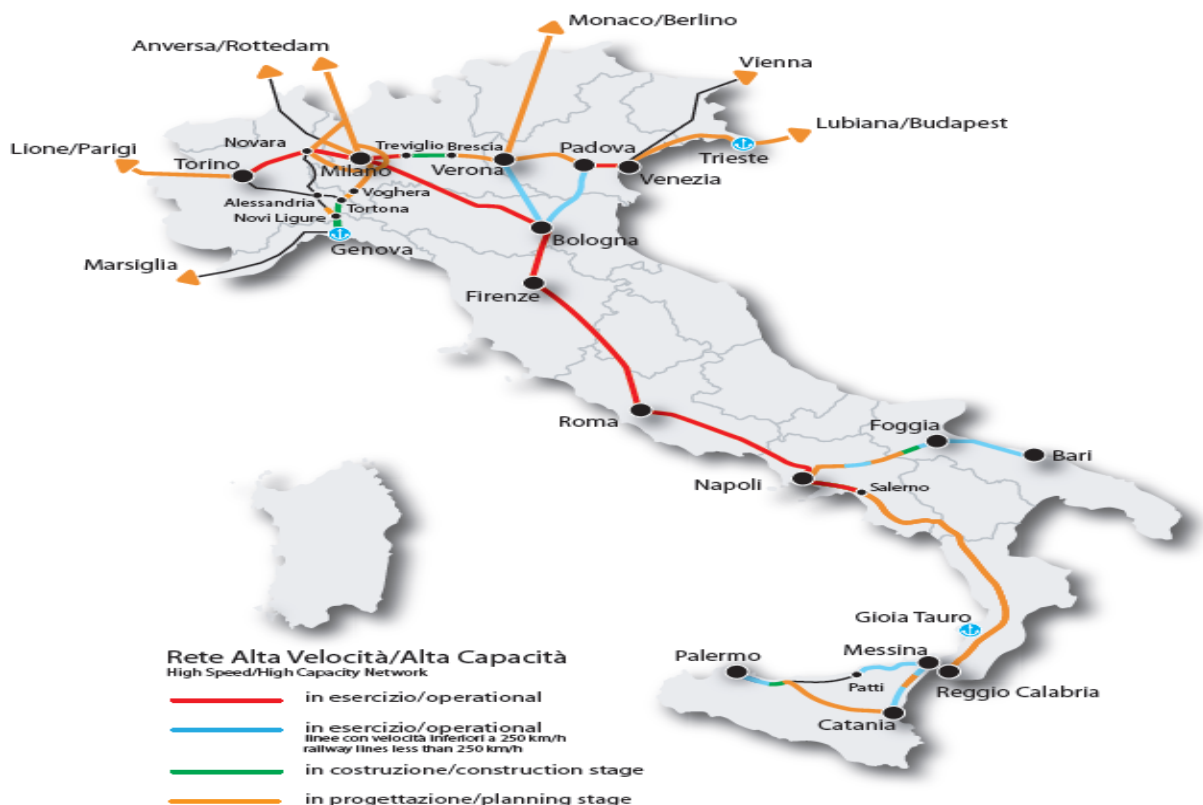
Monaco/Berlino

Anversa/Rottedam

Vienna

Lubiana/Budapest

Lione/Parigi

Novara

Treviglio

Brescia

Padova

Trieste

Torino

Milano

Verona

Venezia

Voghera

Alessandria

Tortona

Novi Ligure

Bologna

Genova

Marsiglia

Firenze

Roma

Foggia

Bari

Napoli

Salerno

Gioia Tauro

Messina

Palermo

Patti

Reggio Calabria

Catania

Rete Alta Velocità/Alta Capacità
High Speed/High Capacity Network

in esercizio/operational

in esercizio/operational
linee con velocità inferiori a 250 km/h
railway lines less than 250 km/h

in costruzione/construction stage

in progettazione/planning stage